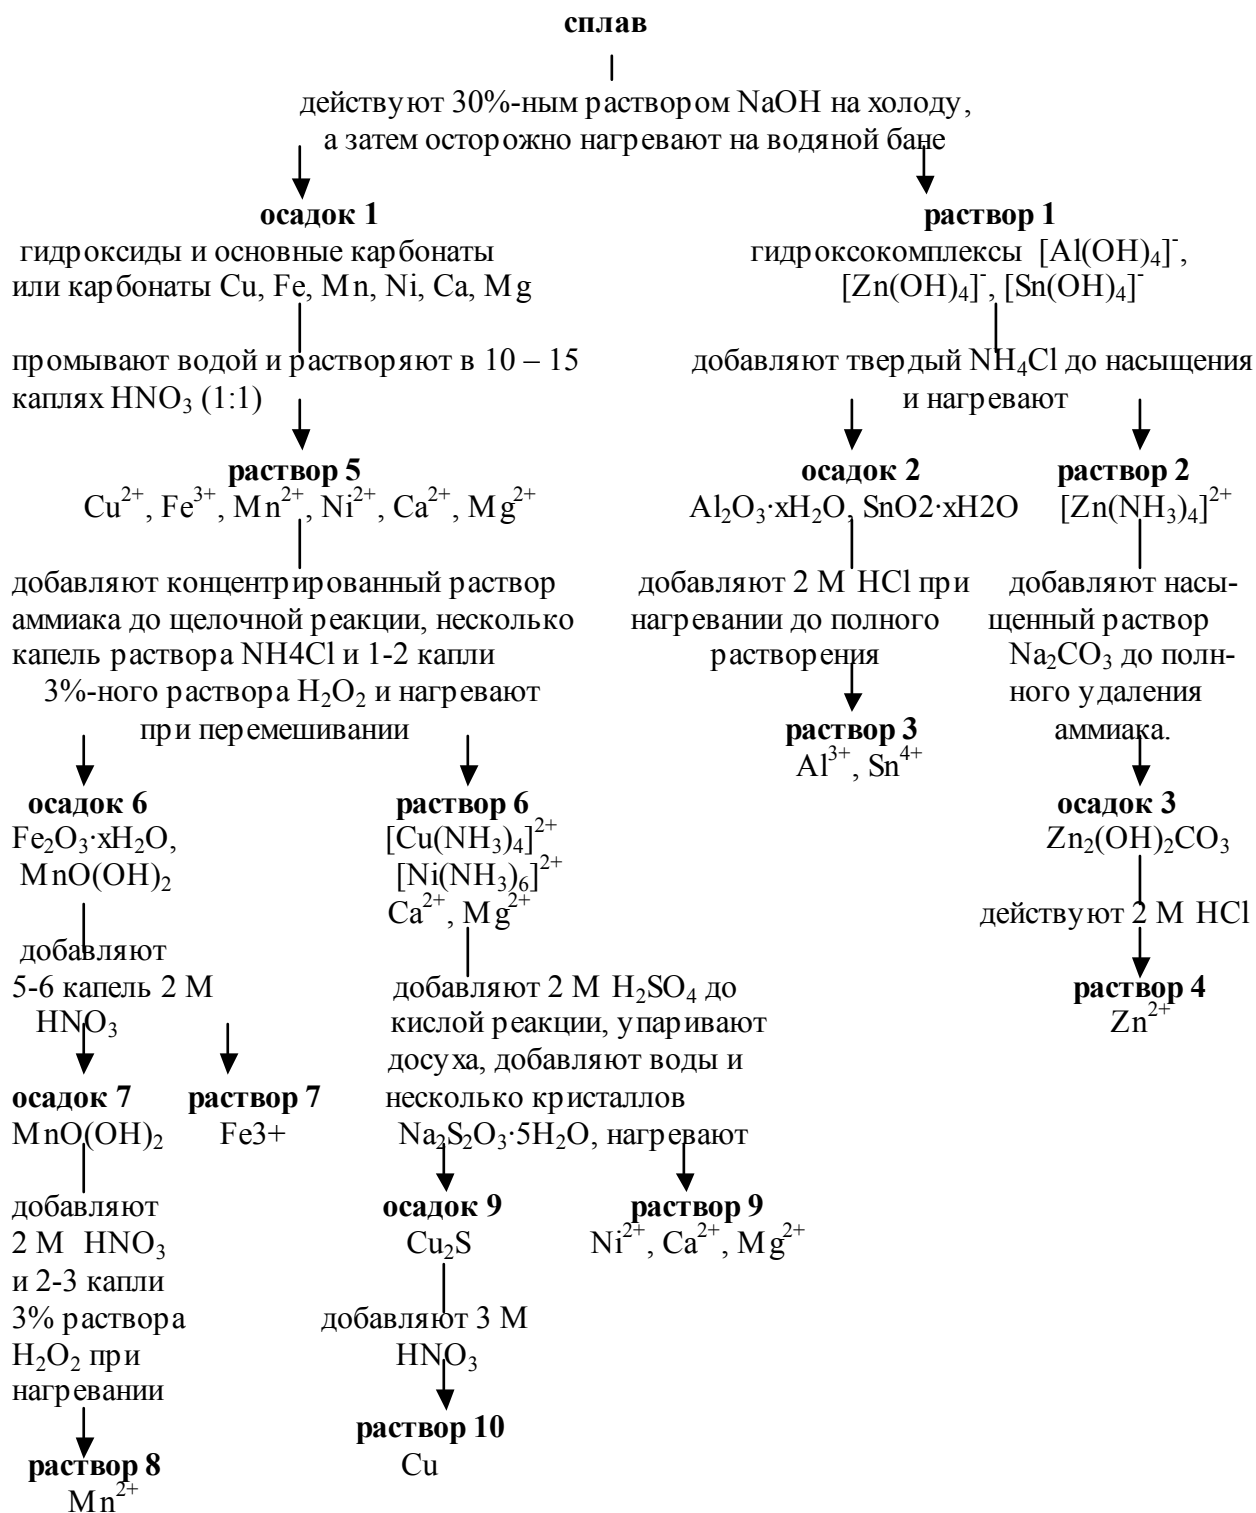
**сплав**

действуют 30%-ным раствором NaOH на холоду, а затем осторожно нагревают на водяной бане

**осадок 1**
гидроксиды и основные карбонаты или карбонаты Cu, Fe, Mn, Ni, Ca, Mg

промывают водой и растворяют в 10 – 15 каплях $HNO_3$ (1:1)

**раствор 5**
$Cu^{2+}$, $Fe^{3+}$, $Mn^{2+}$, $Ni^{2+}$, $Ca^{2+}$, $Mg^{2+}$

добавляют концентрированный раствор аммиака до щелочной реакции, несколько капель раствора NH4Cl и 1-2 капли 3%-ного раствора $H_2O_2$ и нагревают при перемешивании

**осадок 6**
$Fe_2O_3\cdot xH_2O$, $MnO(OH)_2$

добавляют 5-6 капель 2 М $HNO_3$

**осадок 7**
$MnO(OH)_2$

добавляют 2 М $HNO_3$ и 2-3 капли 3% раствора $H_2O_2$ при нагревании

**раствор 8**
$Mn^{2+}$

**раствор 7**
Fe3+

**раствор 6**
$[Cu(NH_3)_4]^{2+}$
$[Ni(NH_3)_6]^{2+}$
$Ca^{2+}$, $Mg^{2+}$

добавляют 2 М $H_2SO_4$ до кислой реакции, упаривают досуха, добавляют воды и несколько кристаллов $Na_2S_2O_3\cdot5H_2O$, нагревают

**осадок 9**
$Cu_2S$

добавляют 3 М $HNO_3$

**раствор 10**
Cu

**раствор 9**
$Ni^{2+}$, $Ca^{2+}$, $Mg^{2+}$

**раствор 1**
гидроксокомплексы $[Al(OH)_4]^-$, $[Zn(OH)_4]^-$, $[Sn(OH)_4]^-$

добавляют твердый $NH_4Cl$ до насыщения и нагревают

**осадок 2**
$Al_2O_3\cdot xH_2O$, SnO2·xH2O

добавляют 2 М HCl при нагревании до полного растворения

**раствор 3**
$Al^{3+}$, $Sn^{4+}$

**раствор 2**
$[Zn(NH_3)_4]^{2+}$

добавляют насыщенный раствор $Na_2CO_3$ до полнного удаления аммиака.

**осадок 3**
$Zn_2(OH)_2CO_3$

действуют 2 М HCl

**раствор 4**
$Zn^{2+}$